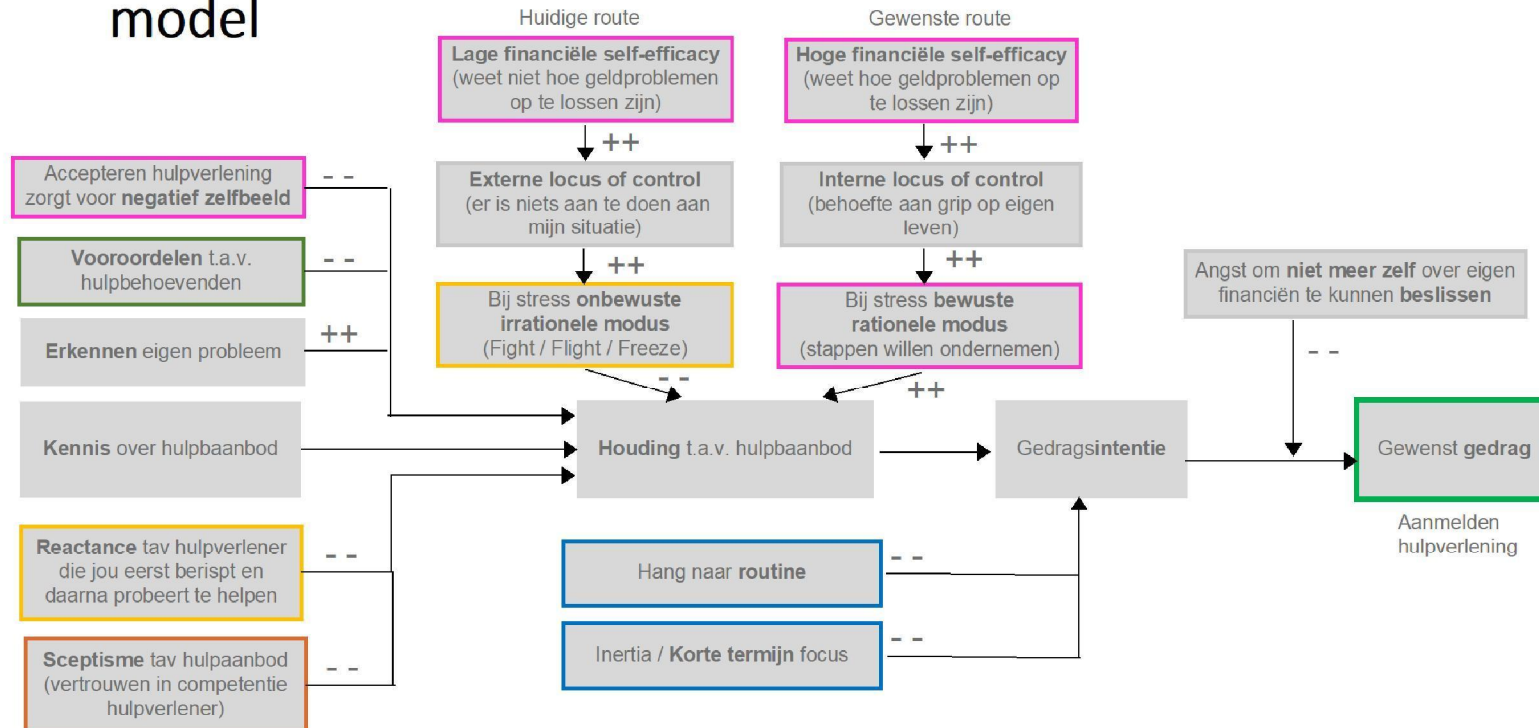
model

Huidige route

Lage financiële self-efficacy (weet niet hoe geldproblemen op te lossen zijn)

++

Externe locus of control (er is niets aan te doen aan mijn situatie)

++

Bij stress onbewuste irrationele modus (Fight / Flight / Freeze)

- -

Gewenste route

Hoge financiële self-efficacy (weet hoe geldproblemen op te lossen zijn)

++

Interne locus of control (behoefte aan grip op eigen leven)

++

Bij stress bewuste rationele modus (stappen willen ondernemen)

++

Accepteren hulpverlening zorgt voor negatief zelfbeeld

- -

Vooroordelen t.a.v. hulpbehoevenden

- -

Erkennen eigen probleem

++

Kennis over hulpbaanbod

Houding t.a.v. hulpbaanbod

Gedragsintentie

Angst om niet meer zelf over eigen financiën te kunnen beslissen

- -

Gewenst gedrag

Aanmelden hulpverlening

Reactance tav hulpverlener die jou eerst berispt en daarna probeert te helpen

- -

Sceptisme tav hulpaanbod (vertrouwen in competentie hulpverlener)

- -

Hang naar routine

- -

Inertia / Korte termijn focus

- -